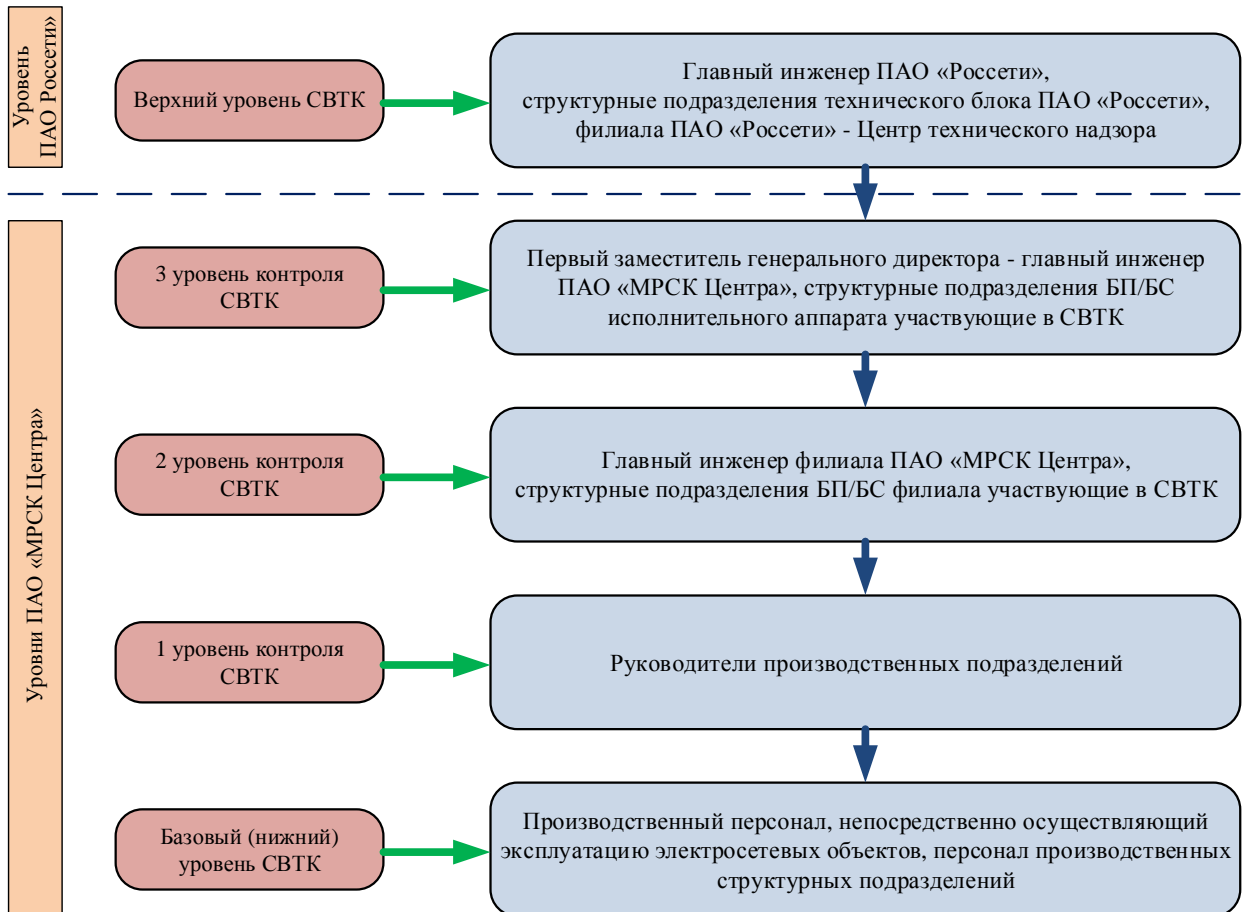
Уровень ПАО «Россети»

Верхний уровень СВТК

Главный инженер ПАО «Россети», структурные подразделения технического блока ПАО «Россети», филиала ПАО «Россети» - Центр технического надзора

Уровни ПАО «МРСК Центра»

3 уровень контроля СВТК

Первый заместитель генерального директора - главный инженер ПАО «МРСК Центра», структурные подразделения БП/БС исполнительного аппарата участвующие в СВТК

2 уровень контроля СВТК

Главный инженер филиала ПАО «МРСК Центра», структурные подразделения БП/БС филиала участвующие в СВТК

1 уровень контроля СВТК

Руководители производственных подразделений

Базовый (нижний) уровень СВТК

Производственный персонал, непосредственно осуществляющий эксплуатацию электросетевых объектов, персонал производственных структурных подразделений